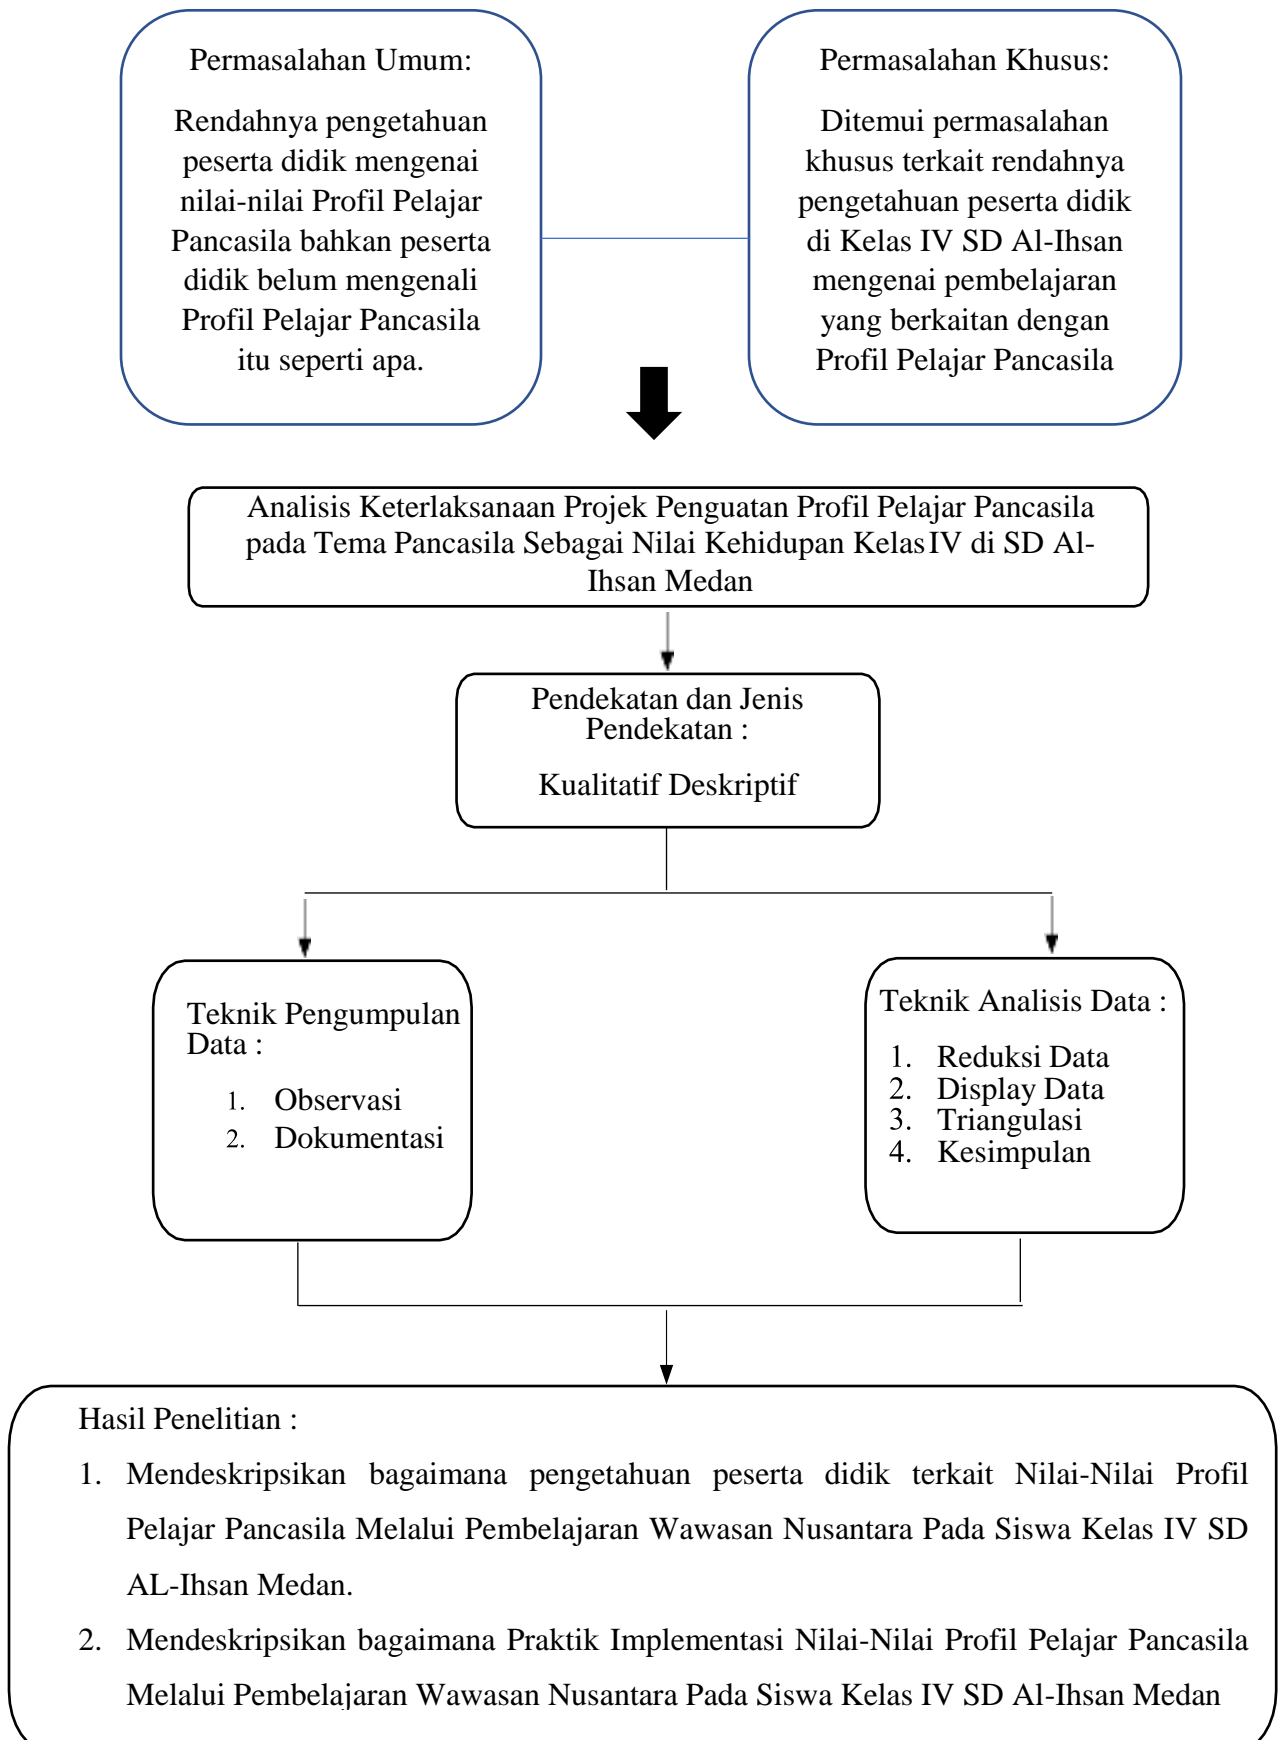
Permasalahan Umum:

Rendahnya pengetahuan peserta didik mengenai nilai-nilai Profil Pelajar Pancasila bahkan peserta didik belum mengenali Profil Pelajar Pancasila itu seperti apa.

Permasalahan Khusus:

Ditemui permasalahan khusus terkait rendahnya pengetahuan peserta didik di Kelas IV SD Al-Ihsan mengenai pembelajaran yang berkaitan dengan Profil Pelajar Pancasila

Analisis Keterlaksanaan Projek Penguatan Profil Pelajar Pancasila pada Tema Pancasila Sebagai Nilai Kehidupan Kelas IV di SD Al-Ihsan Medan

Pendekatan dan Jenis Pendekatan :

Kualitatif Deskriptif

Teknik Pengumpulan Data :

1. Observasi
2. Dokumentasi

Teknik Analisis Data :

1. Reduksi Data
2. Display Data
3. Triangulasi
4. Kesimpulan

Hasil Penelitian :

1. Mendeskripsikan bagaimana pengetahuan peserta didik terkait Nilai-Nilai Profil Pelajar Pancasila Melalui Pembelajaran Wawasan Nusantara Pada Siswa Kelas IV SD AL-Ihsan Medan.
2. Mendeskripsikan bagaimana Praktik Implementasi Nilai-Nilai Profil Pelajar Pancasila Melalui Pembelajaran Wawasan Nusantara Pada Siswa Kelas IV SD Al-Ihsan Medan